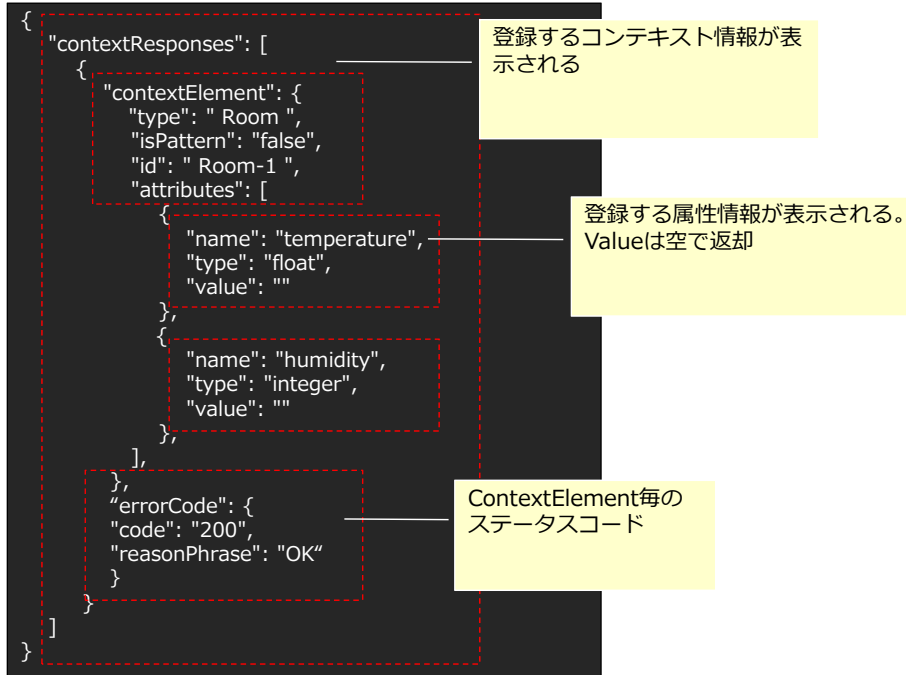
{
"contextResponses": [
{
"contextElement": {
"type": " Room ",
"isPattern": "false",
"id": " Room-1 ",
"attributes": [
{
"name": "temperature",
"type": "float",
"value": ""
},
{
"name": "humidity",
"type": "integer",
"value": ""
},
],
},
“errorCode": {
"code": "200",
"reasonPhrase": "OK“
}
}
]
}

登録するコンテキスト情報が表示される

登録する属性情報が表示される。Valueは空で返却

ContextElement毎のステータスコード